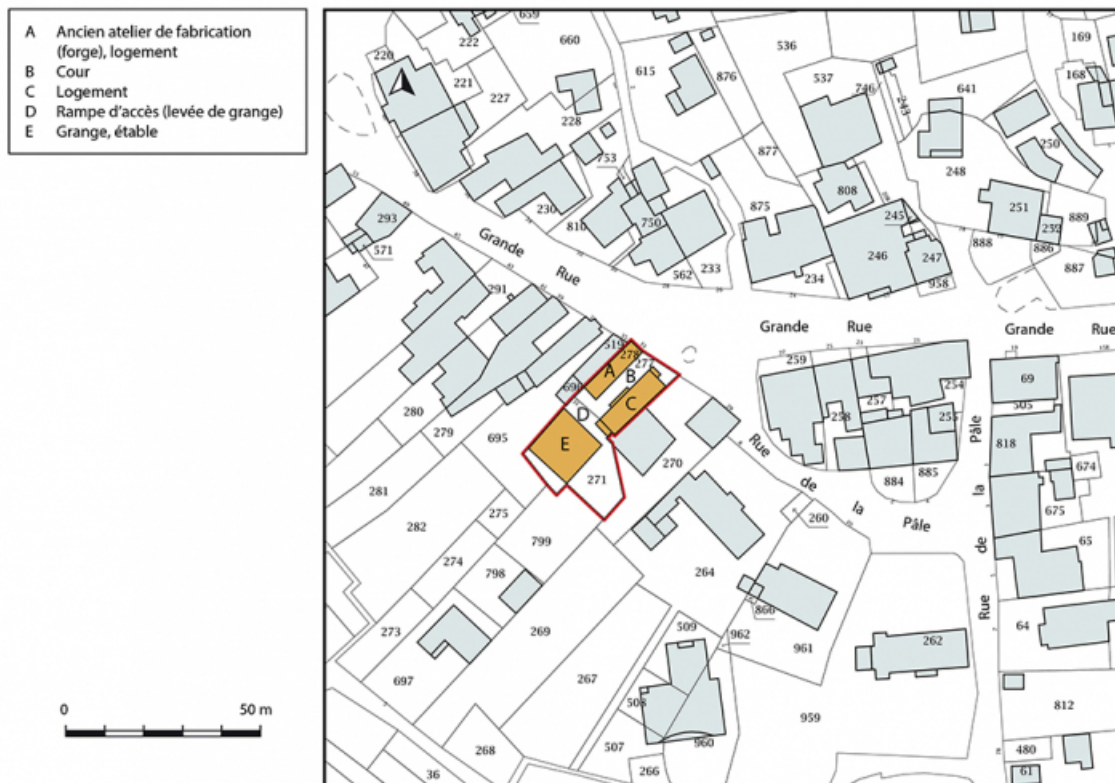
A Ancien atelier de fabrication (forge), logement
B Cour
C Logement
D Rampe d'accès (levée de grange)
E Grange, étable

0 50 m

659 222 660 536 169 220 221 227 615 876 537 746 249 641 168 228 753 877 248 250 808 293 230 810 750 875 245 251 239 889 571 562 233 234 246 247 888 886 887 958

Grande Rue

291 516 278 277 A B 690 D C 280 279 695 E 271 270 281 282 275 799 274 798 264 260 273 269 509 962 961 262 697 267 508 959 268 507 960 36 266

Grande Rue 259 257 254 258 255 884 885

Grande Rue 69 305 818 674 675 65 64 812 480 61

Rue de la Pâle

Rue de la Pâle

860